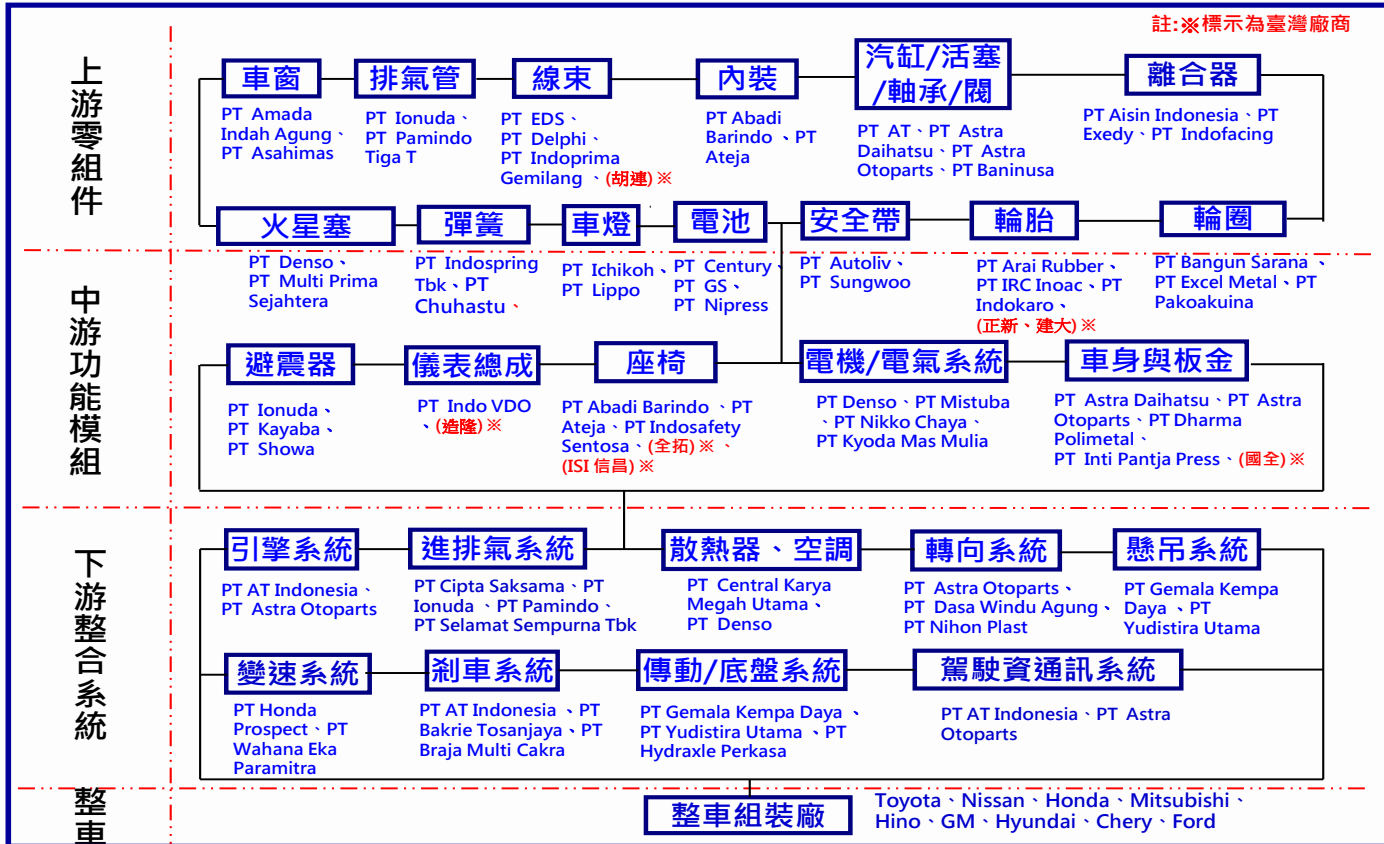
註:※標示為臺灣廠商

上游零組件

車窗
PT Amada Indah Agung、PT Asahimas

排氣管
PT Ionuda、PT Pamindo Tiga T

線束
PT EDS、PT Delphi、PT Indoprima Gemilang 、(胡連)※

內裝
PT Abadi Barindo 、PT Ateja

汽缸/活塞/軸承/閥
PT AT、PT Astra Daihatsu、PT Astra Otoparts、PT Baninusa

離合器
PT Aisin Indonesia、PT Exedy、PT Indofacing

火星塞
PT Denso、PT Multi Prima Sejahtera

彈簧
PT Indospring Tbk、PT Chuhastu、

車燈
PT Ichikoh、PT Lippo

電池
PT Century、PT GS、PT Nipress

安全帶
PT Autoliv、PT Sungwoo

輪胎
PT Arai Rubber、PT IRC Inoac、PT Indokaro、(正新、建大)※

輪圈
PT Bangun Sarana、PT Excel Metal、PT Pakoakuina

中游功能模組

避震器
PT Ionuda、PT Kayaba、PT Showa

儀表總成
PT Indo VDO 、(造隆)※

座椅
PT Abadi Barindo 、PT Ateja、PT Indosafety Sentosa、(全拓)※ 、(ISI 信昌)※

電機/電氣系統
PT Denso、PT Mistuba、PT Nikko Chaya、PT Kyoda Mas Mulia

車身與板金
PT Astra Daihatsu、PT Astra Otoparts、PT Dharma Polimetal、PT Inti Pantja Press、(國全)※

下游整合系統

引擎系統
PT AT Indonesia、PT Astra Otoparts

進排氣系統
PT Cipta Saksama、PT Ionuda 、PT Pamindo、PT Selamat Sempurna Tbk

散熱器、空調
PT Central Karya Megah Utama、PT Denso

轉向系統
PT Astra Otoparts、PT Dasa Windu Agung、PT Nihon Plast

懸吊系統
PT Gemala Kempa Daya 、PT Yudistira Utama

變速系統
PT Honda Prospect、PT Wahana Eka Paramitra

剎車系統
PT AT Indonesia 、PT Bakrie Tosanjaya、PT Braja Multi Cakra

傳動/底盤系統
PT Gemala Kempa Daya 、PT Yudistira Utama 、PT Hydraxle Perkasa

駕駛資通訊系統
PT AT Indonesia、PT Astra Otoparts

整車

整車組裝廠
Toyota、Nissan、Honda、Mitsubishi、Hino、GM、Hyundai、Chery、Ford